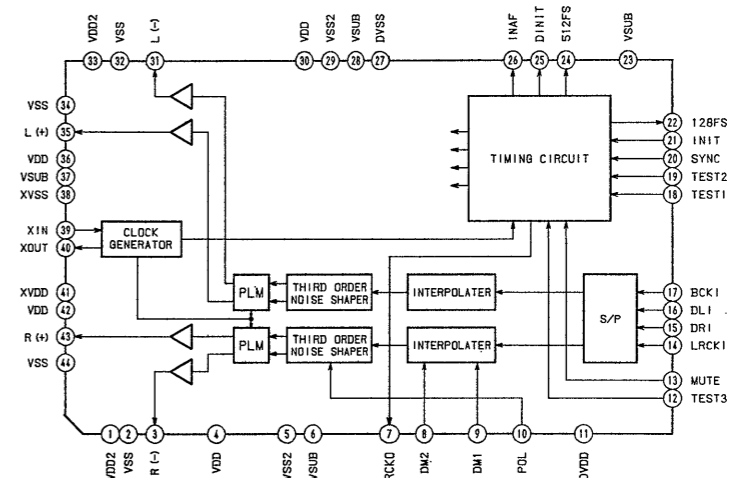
VDD2 33
VSS 32
L (-) 31
VDD 30
VSS2 29
VSUB 28
DVSS 27
INAF 26
DINIT 25
512FS 24
VSUB 23

VSS 34
L (+) 35
VDD 36
VSUB 37
XVSS 38
XIN 39
XOUT 40
XVDD 41
VDD 42
R (+) 43
VSS 44

22 128FS
21 INIT
20 SYNC
19 TEST2
18 TEST1
17 BCKI
16 DLI
15 DRI
14 LRCKI
13 MUTE
12 TEST3

TIMING CIRCUIT

CLOCK GENERATOR

PLM
THIRD ORDER NOISE SHAPER
INTERPOLATER

PLM
THIRD ORDER NOISE SHAPER
INTERPOLATER

S/P

1 VDD2
2 VSS
3 R (-)
4 VDD
5 VSS2
6 VSUB
7 RCKO
8 DM2
9 DM1
10 POL
11 DVDD